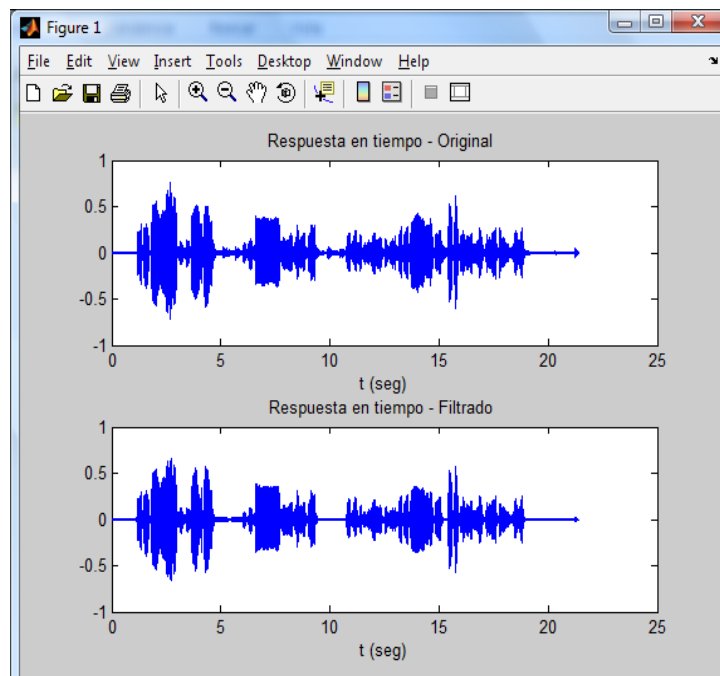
Figure 1

File Edit View Insert Tools Desktop Window Help

Respuesta en tiempo - Original

1
0.5
0
-0.5
-1
0 5 10 15 20 25
t (seg)

Respuesta en tiempo - Filtrado

1
0.5
0
-0.5
-1
0 5 10 15 20 25
t (seg)